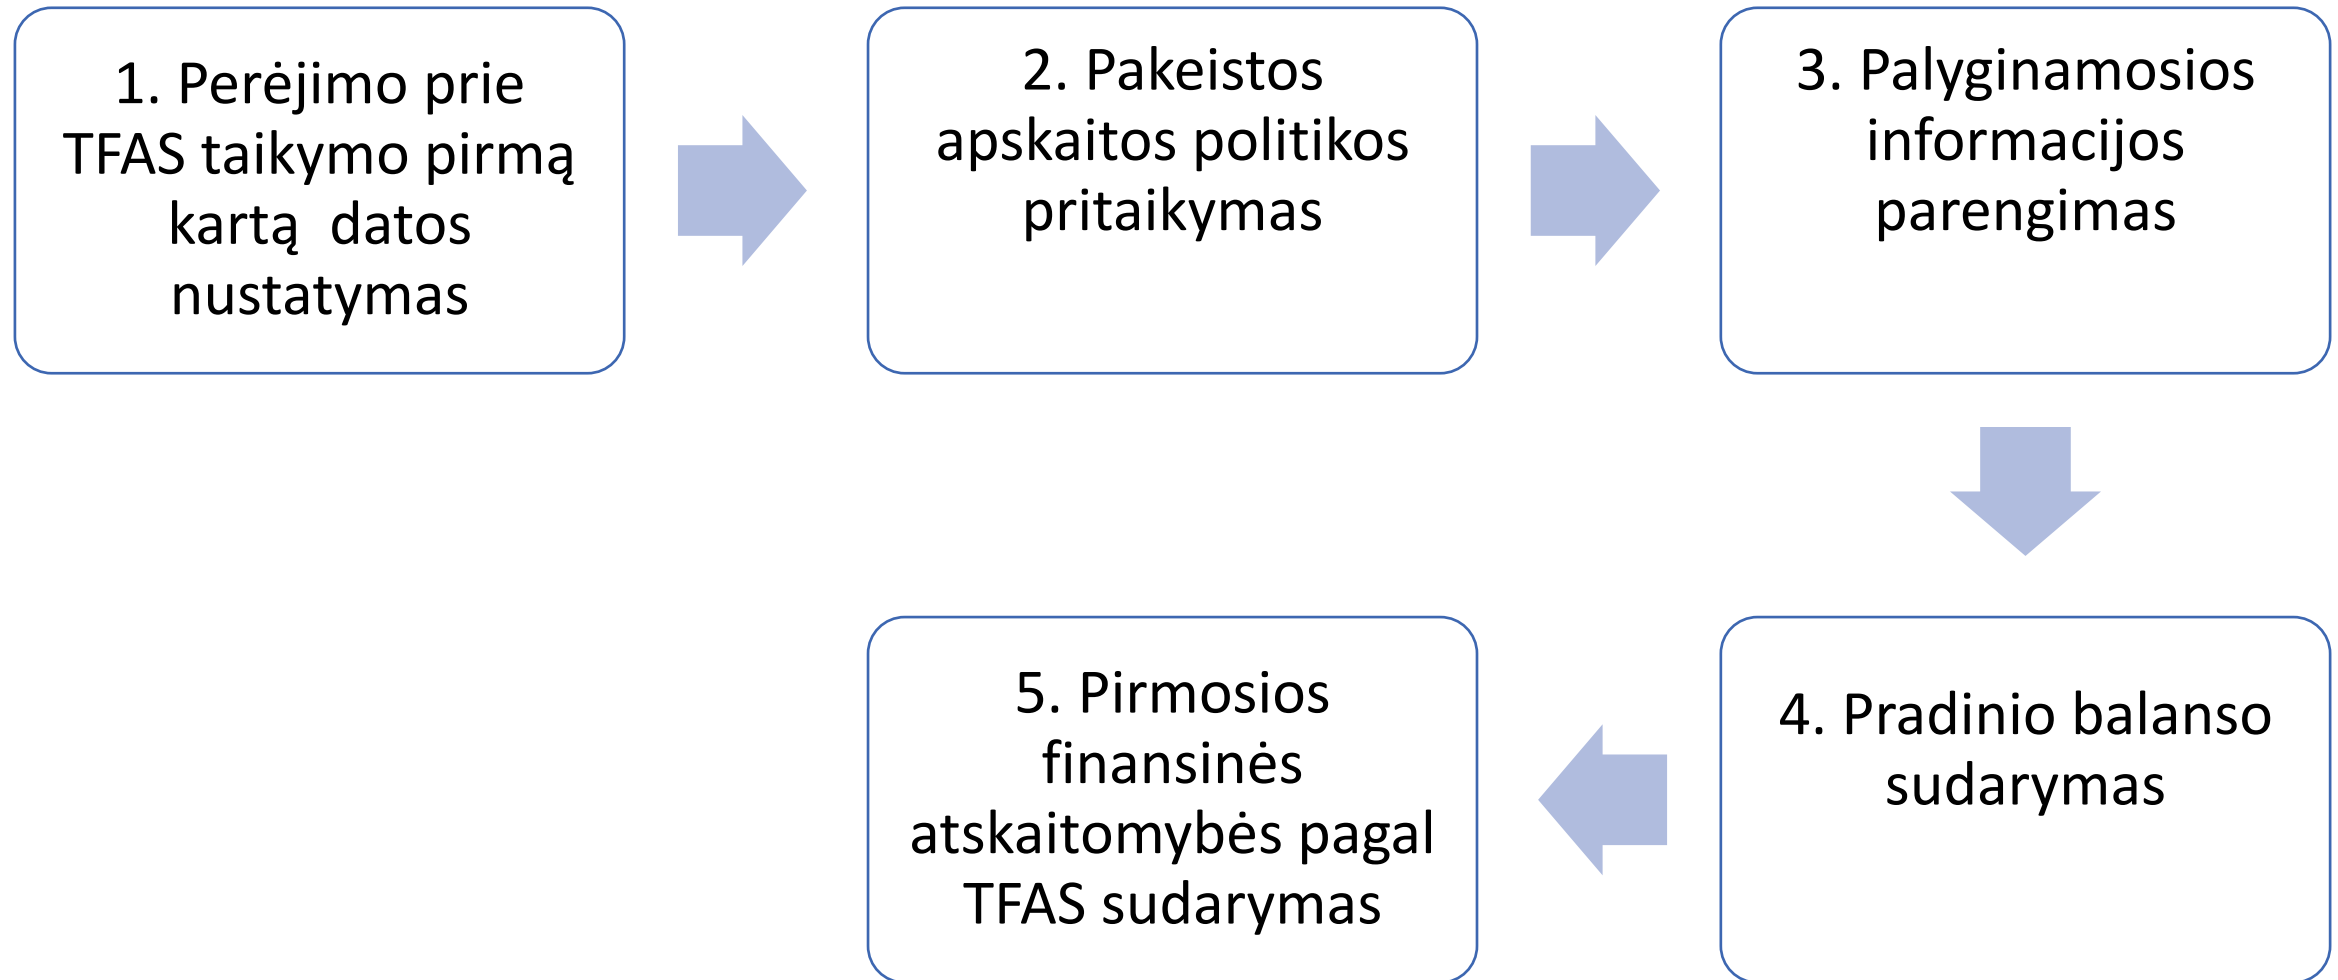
1. Perėjimo prie TFAS taikymo pirmą kartą  datos nustatymas

2. Pakeistos apskaitos politikos pritaikymas

3. Palyginamosios informacijos parengimas

4. Pradinio balanso sudarymas

5. Pirmosios finansinės atskaitomybės pagal TFAS sudarymas